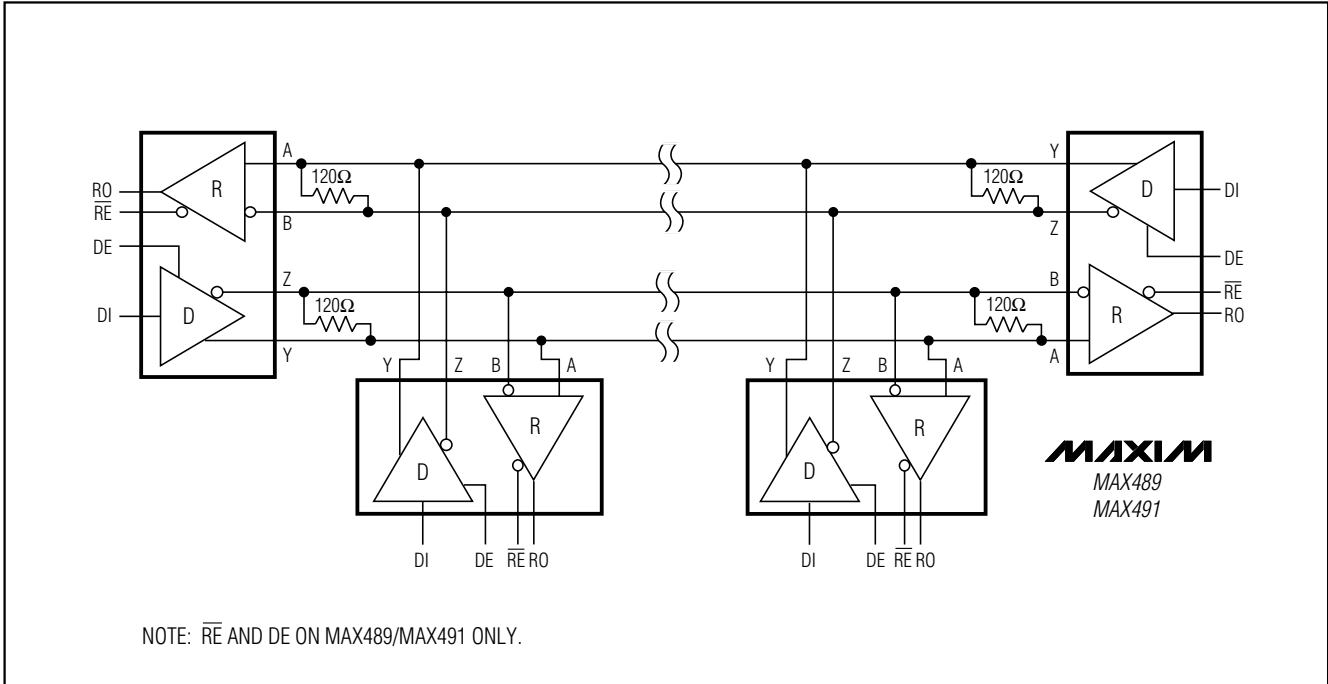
A
RO
$\overline{RE}$
R
120Ω
B
DE
DI
D
Z
120Ω
Y

Y
120Ω
D
DI
Z
DE
B
$\overline{RE}$
R
RO
120Ω
A

Y Z B A
D
R
DI DE $\overline{RE}$ RO

Y Z B A
D
R
DI DE $\overline{RE}$ RO

MAXIM
MAX489
MAX491

NOTE: $\overline{RE}$ AND DE ON MAX489/MAX491 ONLY.